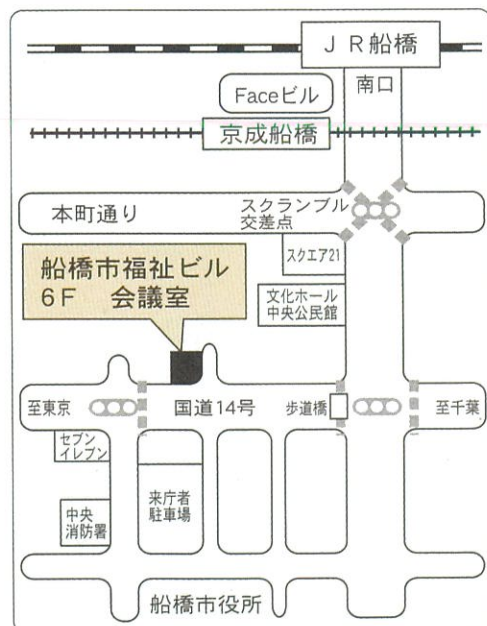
ＪＲ船橋

南口

Faceビル

京成船橋

本町通り

スクランブル交差点

スクエア21

船橋市福祉ビル
6F　会議室

文化ホール
中央公民館

至東京

国道14号

歩道橋

至千葉

セブンイレブン

来庁者駐車場

中央消防署

船橋市役所